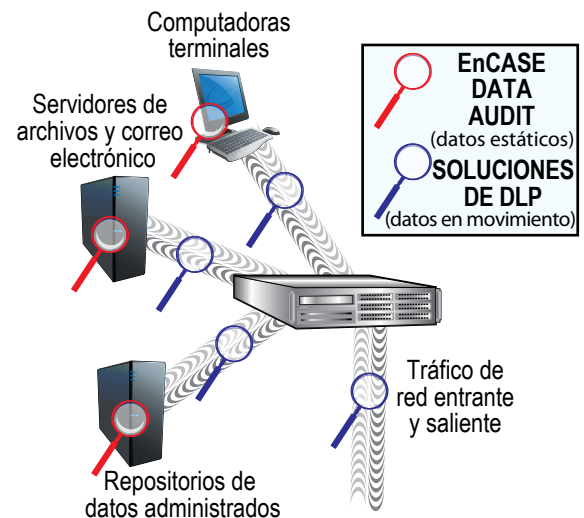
Computadoras terminales

Servidores de archivos y correo electrónico

EnCASE DATA AUDIT
(datos estáticos)

SOLUCIONES DE DLP
(datos en movimiento)

Tráfico de red entrante y saliente

Repositorios de datos administrados